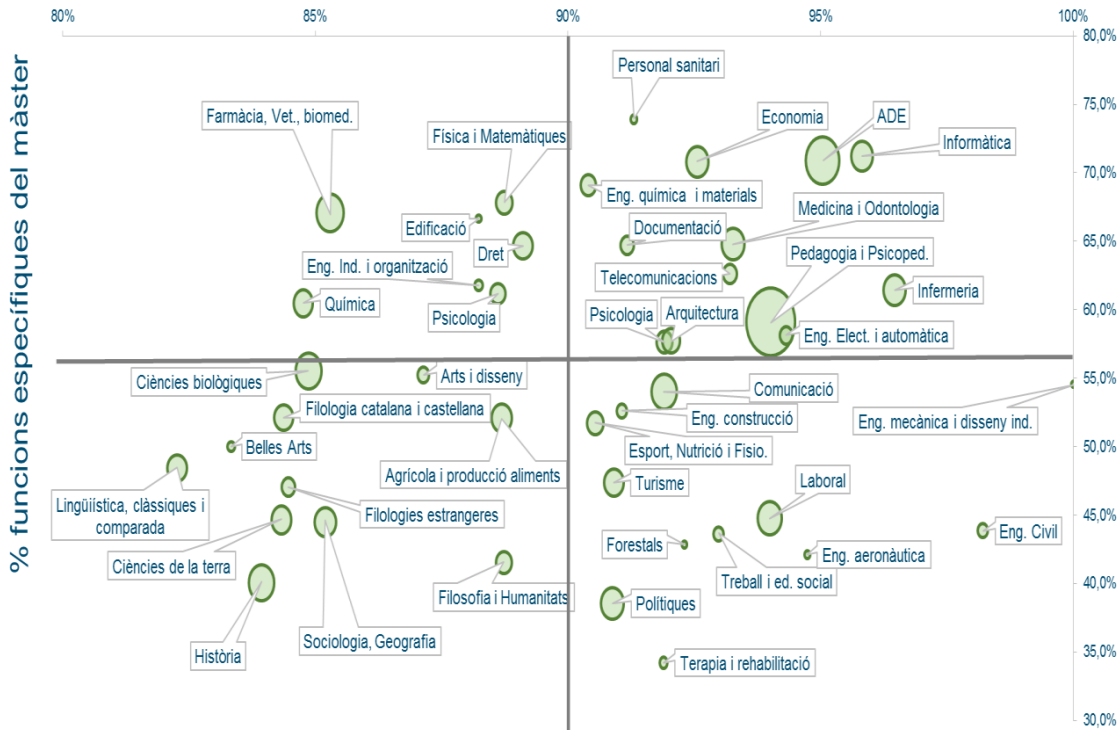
80%
85%
90%
95%
100%

% funcions específiques del màster

80,0%
75,0%
70,0%
65,0%
60,0%
55,0%
50,0%
45,0%
40,0%
35,0%
30,0%

Personal sanitari
Farmàcia, Vet., biomed.
Física i Matemàtiques
Economia
ADE
Informàtica
Eng. química i materials
Edificació
Documentació
Medicina i Odontologia
Dret
Eng. Ind. i organització
Telecomunicacions
Pedagogia i Psicoped.
Química
Psicologia
Psicologia
Arquitectura
Infermeria
Eng. Elect. i automàtica
Ciències biològiques
Arts i disseny
Comunicació
Filologia catalana i castellana
Eng. construcció
Eng. mecànica i disseny ind.
Belles Arts
Esport, Nutrició i Fisio.
Agrícola i producció aliments
Turisme
Laboral
Lingüística, clàssiques i comparada
Filologies estrangeres
Eng. Civil
Forestals
Ciències de la terra
Eng. aeronàutica
Treball i ed. social
Filosofia i Humanitats
Polítiques
Sociologia, Geografia
Història
Terapia i rehabilitació